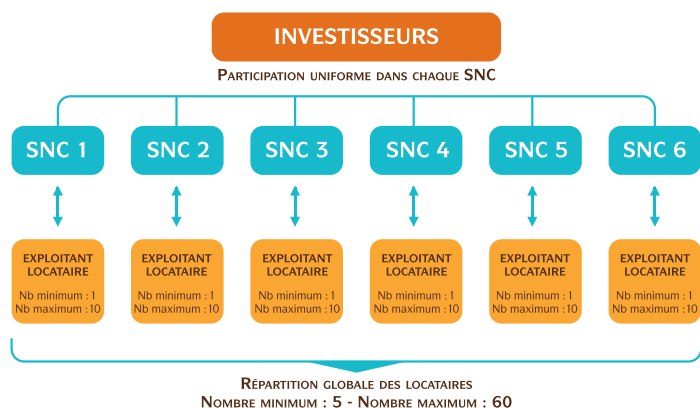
INVESTISSEURS

Participation uniforme dans chaque SNC

SNC 1

SNC 2

SNC 3

SNC 4

SNC 5

SNC 6

EXPLOITANT LOCATAIRE
Nb minimum : 1
Nb maximum : 10

EXPLOITANT LOCATAIRE
Nb minimum : 1
Nb maximum : 10

EXPLOITANT LOCATAIRE
Nb minimum : 1
Nb maximum : 10

EXPLOITANT LOCATAIRE
Nb minimum : 1
Nb maximum : 10

EXPLOITANT LOCATAIRE
Nb minimum : 1
Nb maximum : 10

EXPLOITANT LOCATAIRE
Nb minimum : 1
Nb maximum : 10

Répartition globale des locataires
Nombre minimum : 5 - Nombre maximum : 60